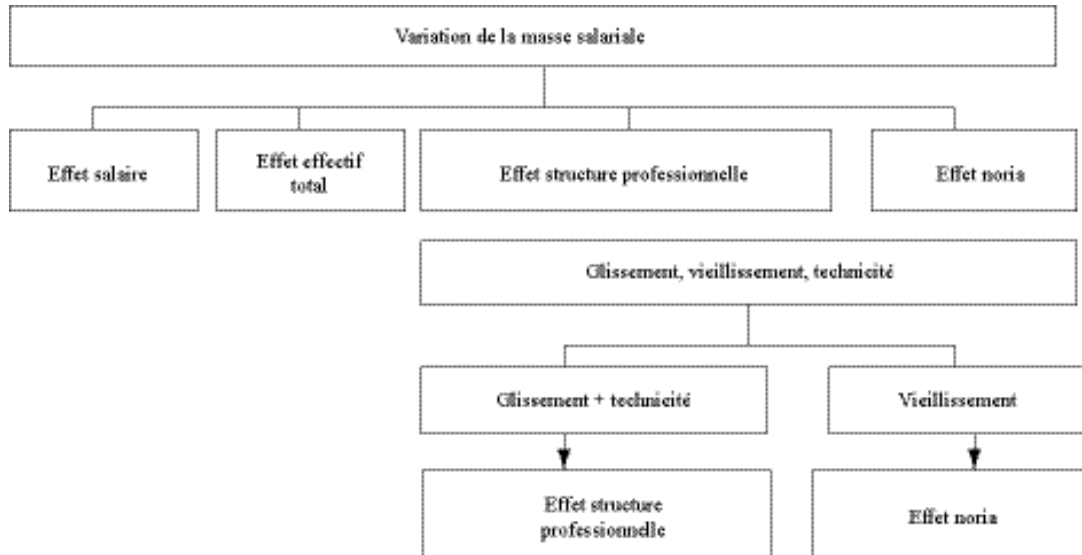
Variation de la masse salariale

Effet salaire

Effet effectif total

Effet structure professionnelle

Effet noria

Glissement, vieillissement, technicité

Glissement + technicité

Vieillissement

Effet structure professionnelle

Effet noria